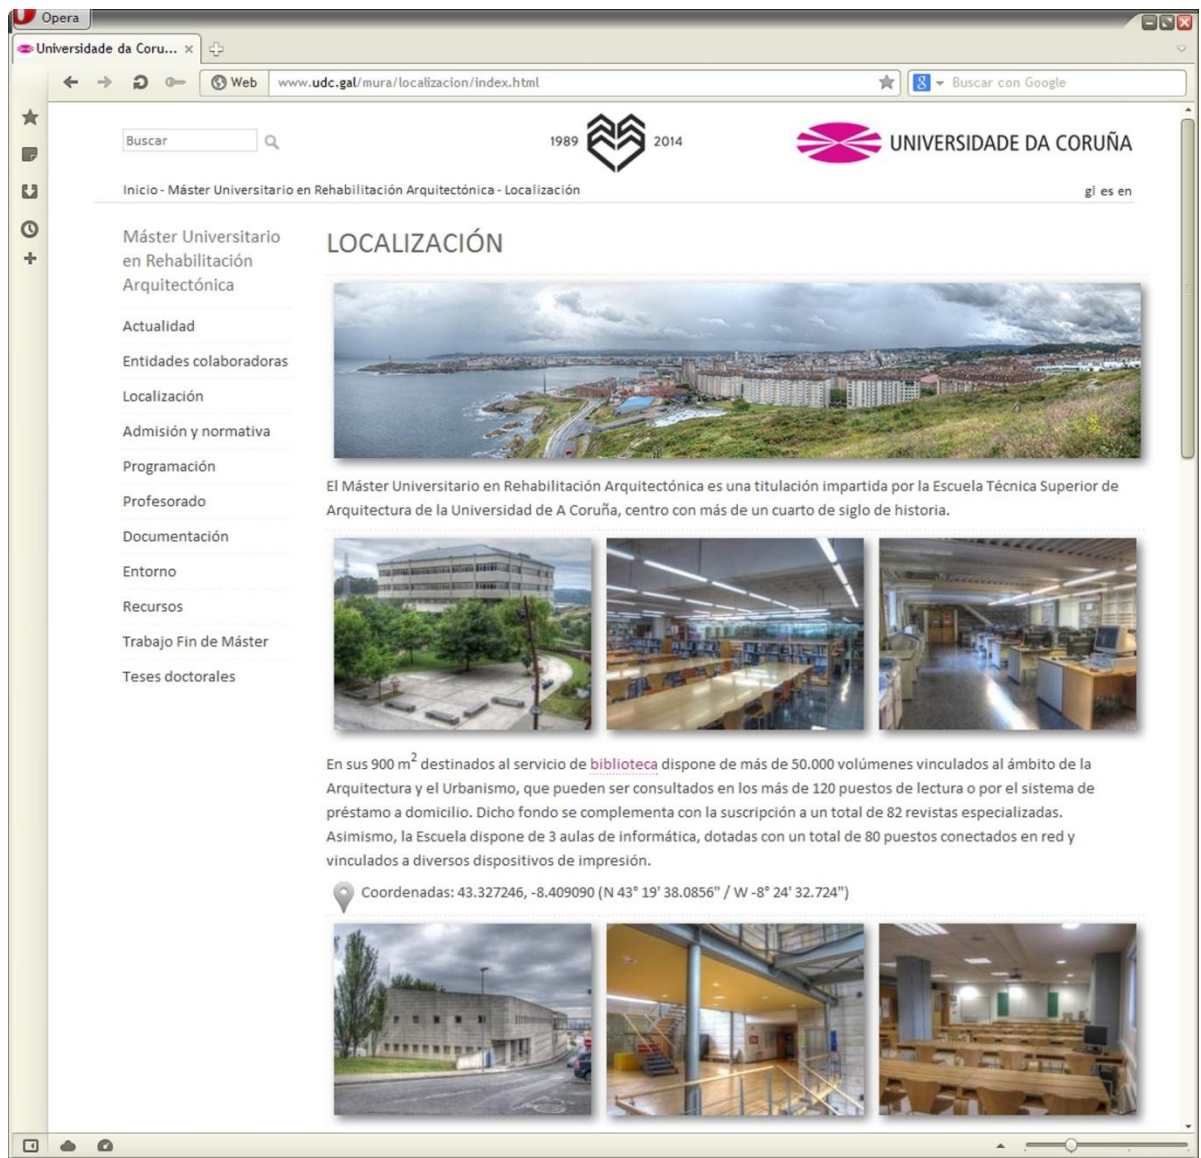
Opera

Universidade da Coru... ×

Web | www.udc.gal/mura/localizacion/index.html

Buscar con Google

Buscar

1989 2014

UNIVERSIDADE DA CORUÑA

Inicio - Máster Universitario en Rehabilitación Arquitectónica - Localización

gl es en

Máster Universitario en Rehabilitación Arquitectónica

Actualidad

Entidades colaboradoras

Localización

Admisión y normativa

Programación

Profesorado

Documentación

Entorno

Recursos

Trabajo Fin de Máster

Teses doctorales

LOCALIZACIÓN

El Máster Universitario en Rehabilitación Arquitectónica es una titulación impartida por la Escuela Técnica Superior de Arquitectura de la Universidad de A Coruña, centro con más de un cuarto de siglo de historia.

En sus 900 $m^2$ destinados al servicio de biblioteca dispone de más de 50.000 volúmenes vinculados al ámbito de la Arquitectura y el Urbanismo, que pueden ser consultados en los más de 120 puestos de lectura o por el sistema de préstamo a domicilio. Dicho fondo se complementa con la suscripción a un total de 82 revistas especializadas. Asimismo, la Escuela dispone de 3 aulas de informática, dotadas con un total de 80 puestos conectados en red y vinculados a diversos dispositivos de impresión.

Coordenadas: 43.327246, -8.409090 (N 43° 19' 38.0856" / W -8° 24' 32.724")